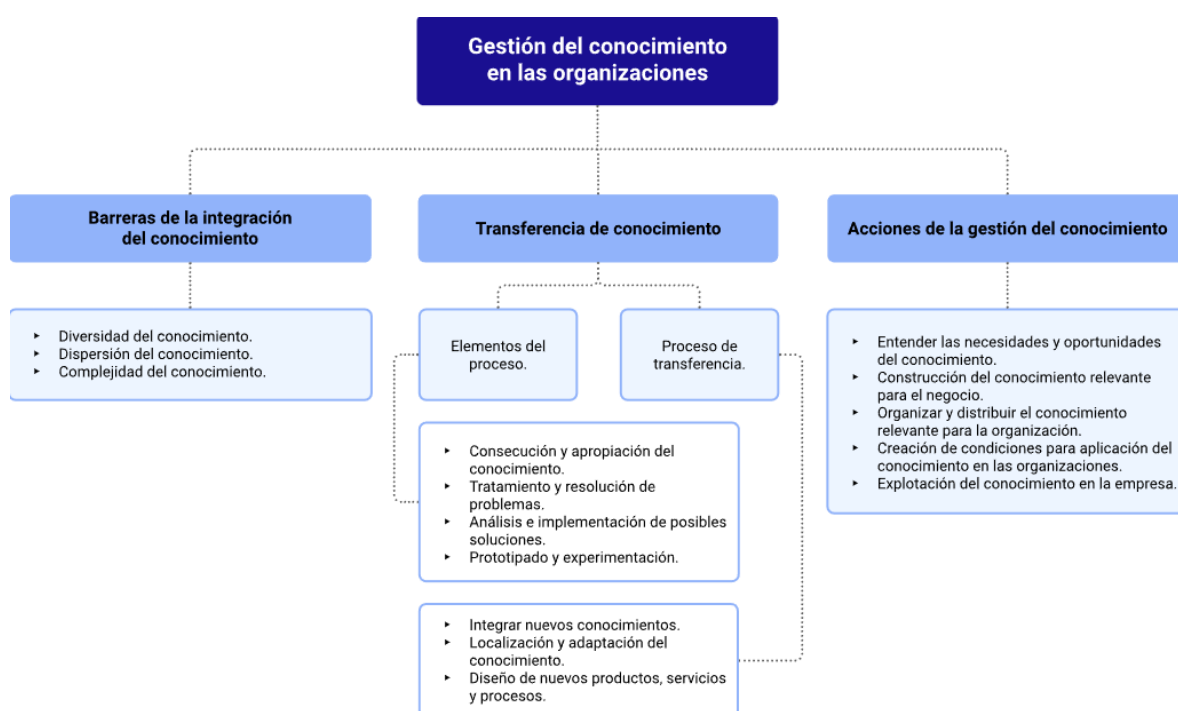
Gestión del conocimiento en las organizaciones

Barreras de la integración del conocimiento

- Diversidad del conocimiento.
- Dispersión del conocimiento.
- Complejidad del conocimiento.

Transferencia de conocimiento

Elementos del proceso.

Proceso de transferencia.

- Consecución y apropiación del conocimiento.
- Tratamiento y resolución de problemas.
- Análisis e implementación de posibles soluciones.
- Prototipado y experimentación.

- Integrar nuevos conocimientos.
- Localización y adaptación del conocimiento.
- Diseño de nuevos productos, servicios y procesos.

Acciones de la gestión del conocimiento

- Entender las necesidades y oportunidades del conocimiento.
- Construcción del conocimiento relevante para el negocio.
- Organizar y distribuir el conocimiento relevante para la organización.
- Creación de condiciones para aplicación del conocimiento en las organizaciones.
- Explotación del conocimiento en la empresa.